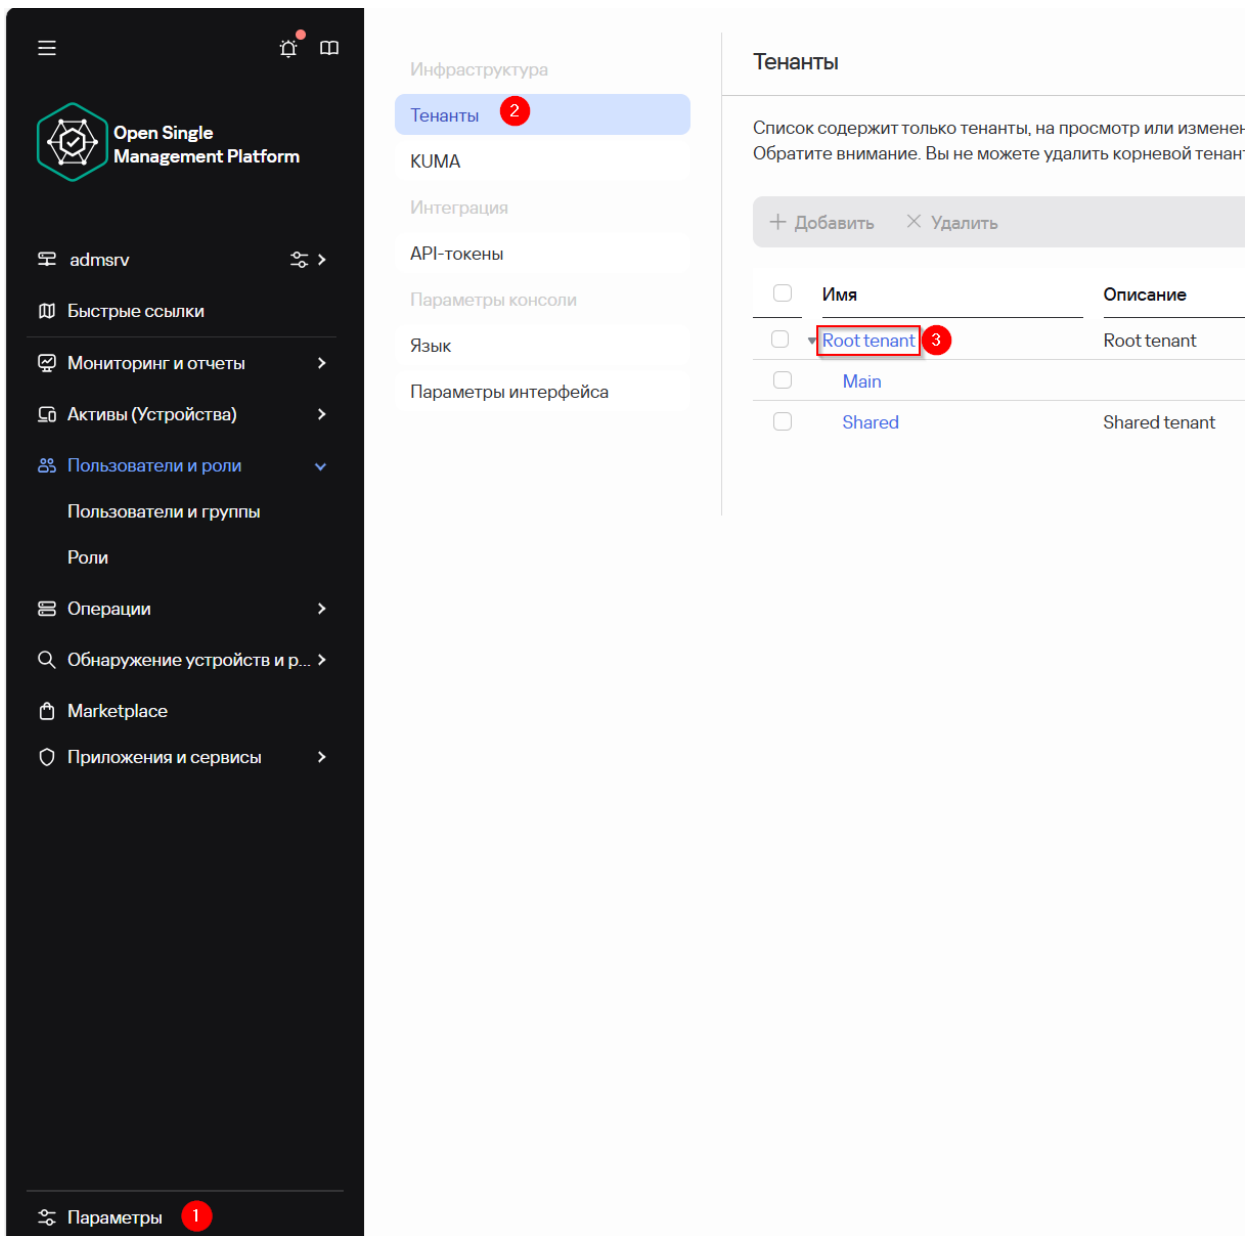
Open Single Management Platform

admsrv

Быстрые ссылки

Мониторинг и отчеты

Активы (Устройства)

Пользователи и роли

Пользователи и группы

Роли

Операции

Обнаружение устройств и р...

Marketplace

Приложения и сервисы

Параметры 1

Инфраструктура

Тенанты 2

KUMA

Интеграция

API-токены

Параметры консоли

Язык

Параметры интерфейса

Тенанты

Список содержит только тенанты, на просмотр или изменен
Обратите внимание. Вы не можете удалить корневой тенан

+ Добавить × Удалить

| | Имя | Описание |
|---|---|---|
| | Root tenant 3 | Root tenant |
| | Main | |
| | Shared | Shared tenant |